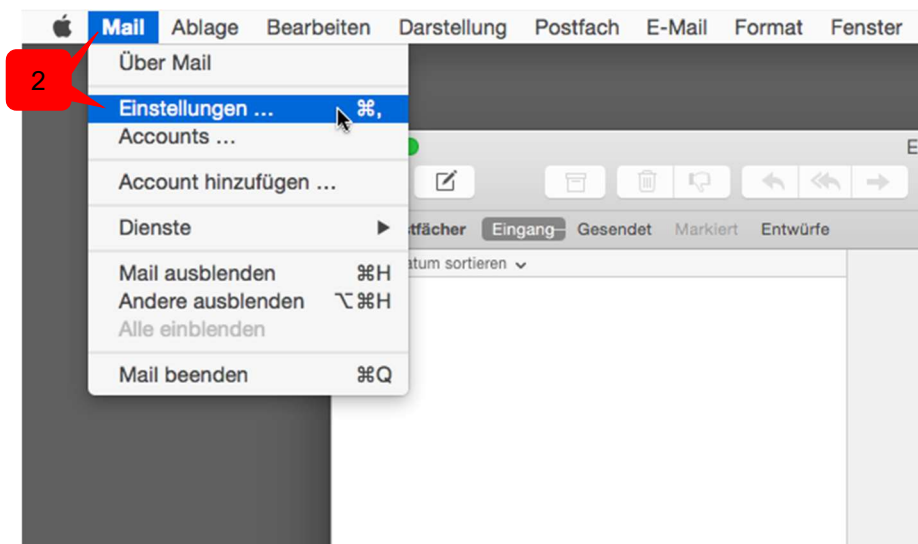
Mail Ablage Bearbeiten Darstellung Postfach E-Mail Format Fenster

2

Über Mail

Einstellungen ... ⌘,
Accounts ...

Account hinzufügen ...

Dienste ▶

Mail ausblenden ⌘H
Andere ausblenden ⌥⌘H
Alle einblenden

Mail beenden ⌘Q

E

tfächer Eingang Gesendet Markiert Entwürfe

atum sortieren ⌄